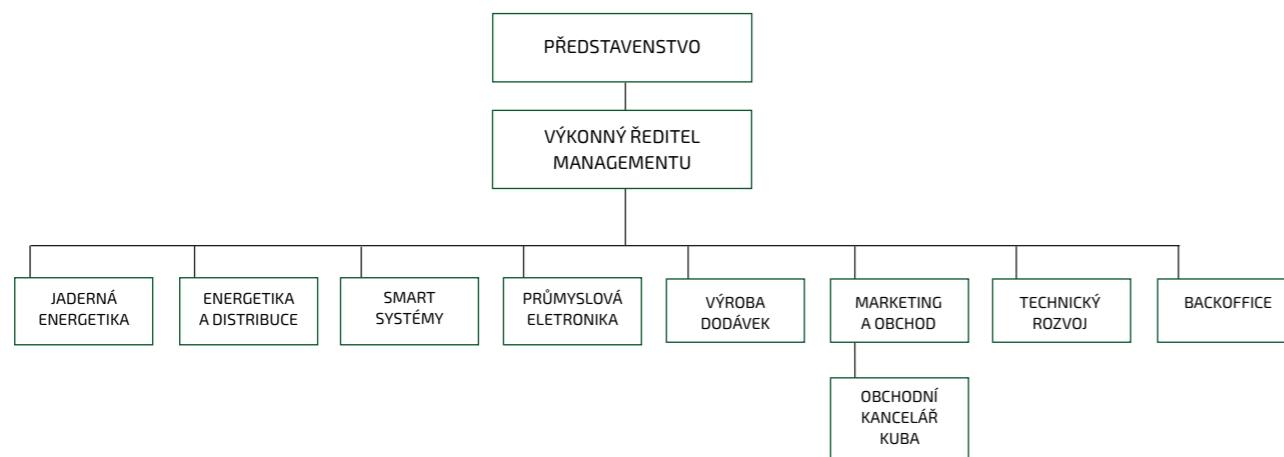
PŘEDSTAVENSTVO

VÝKONNÝ ŘEDITEL MANAGEMENTU

JADERNÁ ENERGETIKA

ENERGETIKA A DISTRIBUCE

SMART SYSTÉMY

PRŮMYSLOVÁ ELETRONIKA

VÝROBA DODÁVEK

MARKETING A OBCHOD

TECHNICKÝ ROZVOJ

BACKOFFICE

OBCHODNÍ KANCELÁŘ KUBA